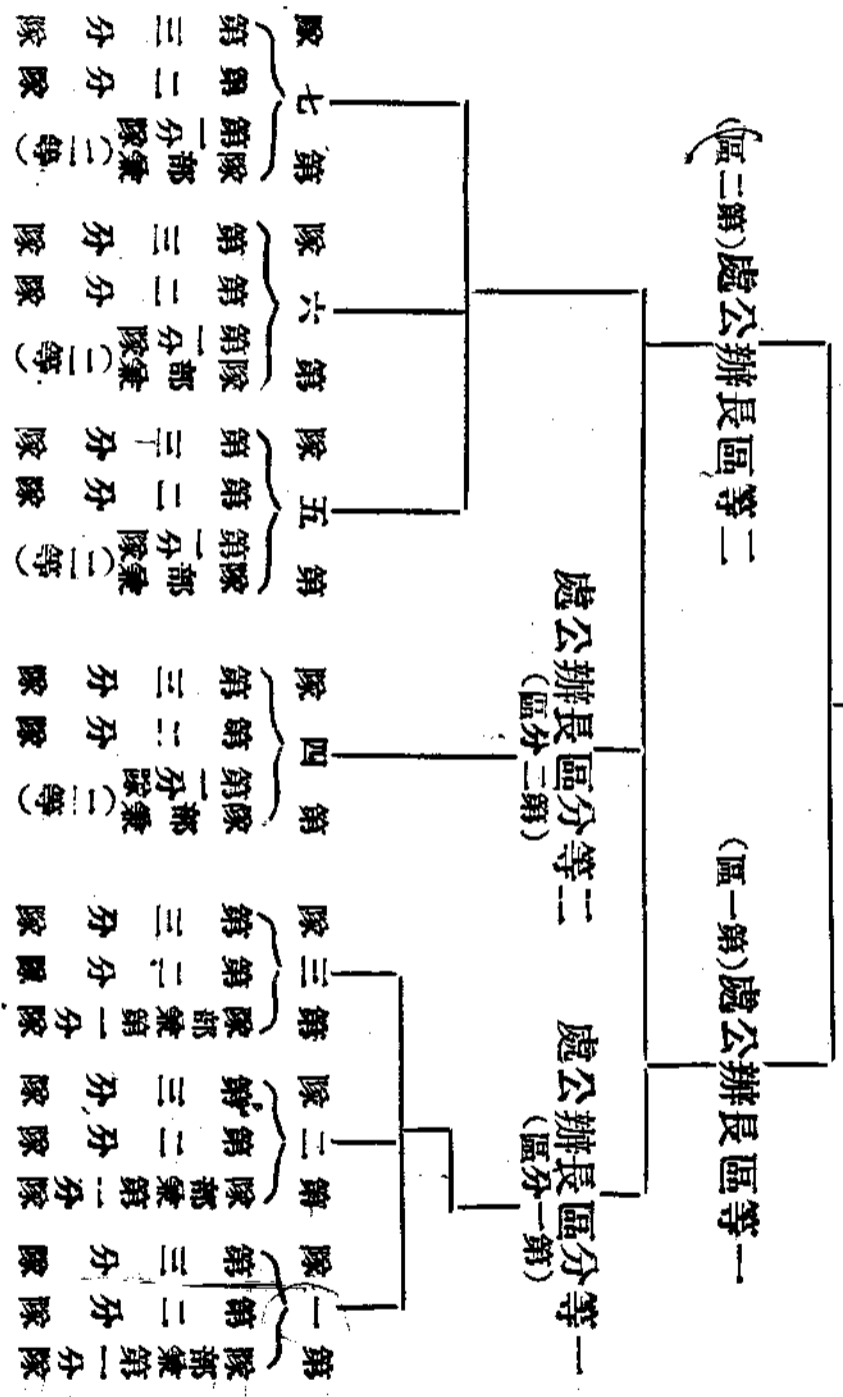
一等區長辦公處（第一區）

二等區長辦公處（第二區）

一等分區長辦公處（第一分區）

二等分區長辦公處（第二分區）

第一隊
第一隊
第二分隊
第三分隊
第一分隊
第二分隊
第三分隊

第二隊
第一隊
第二分隊
第三分隊
第一分隊
第二分隊
第三分隊

第三隊
第一隊
第二分隊
第三分隊
第一分隊
第二分隊
第三分隊

第四隊
第一隊
第二分隊
第三分隊
（同上）

第五隊
第一隊
第二分隊
第三分隊
（同上）

第六隊
第一隊
第二分隊
第三分隊
（同上）

第七隊
第一隊
第二分隊
第三分隊
（同上）